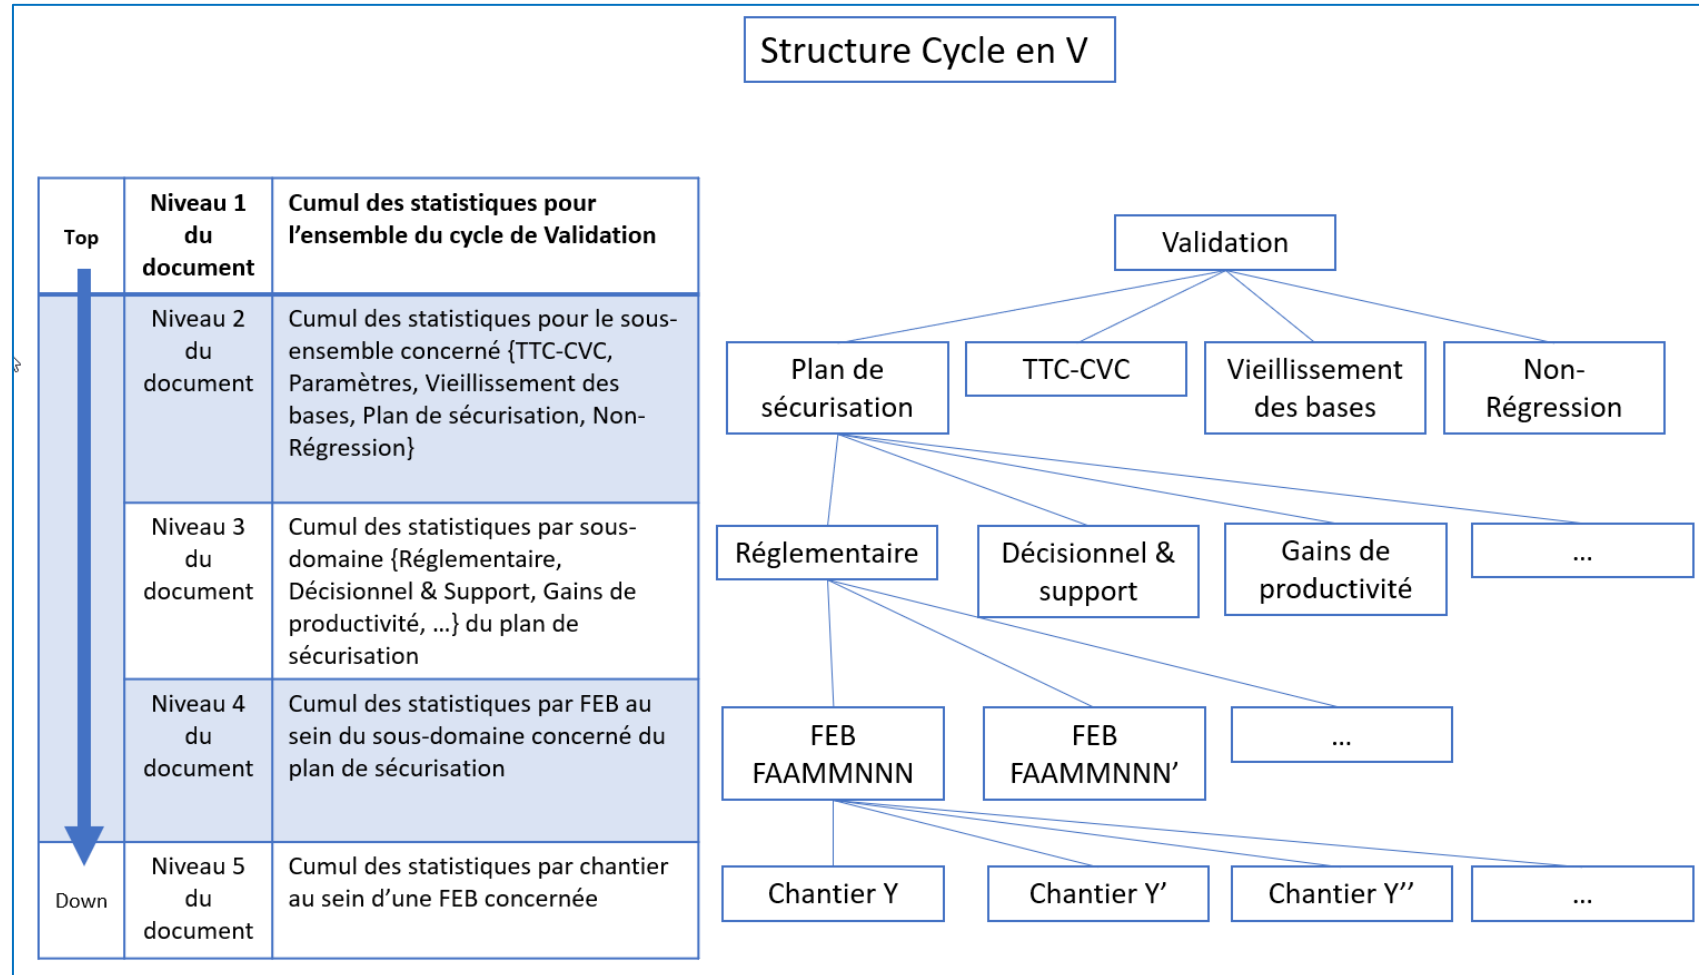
Structure Cycle en V

| Top | Niveau 1 du document | Cumul des statistiques pour l'ensemble du cycle de Validation |
|---|---|---|
| | Niveau 2 du document | Cumul des statistiques pour le sous-ensemble concerné {TTC-CVC, Paramètres, Vieillissement des bases, Plan de sécurisation, Non-Régression} |
| | Niveau 3 du document | Cumul des statistiques par sous-domaine {Réglementaire, Décisionnel & Support, Gains de productivité, …} du plan de sécurisation |
| | Niveau 4 du document | Cumul des statistiques par FEB au sein du sous-domaine concerné du plan de sécurisation |
| Down | Niveau 5 du document | Cumul des statistiques par chantier au sein d'une FEB concernée |

Validation

Plan de sécurisation
TTC-CVC
Vieillissement des bases
Non-Régression

Réglementaire
Décisionnel & support
Gains de productivité
…

FEB FAAMMNNN
FEB FAAMMNNN'
…

Chantier Y
Chantier Y'
Chantier Y''
…